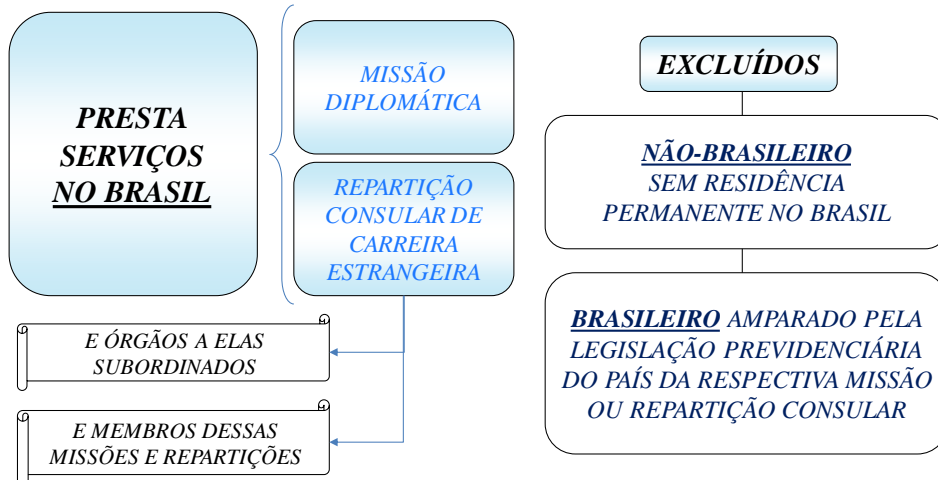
PRESTA SERVIÇOS NO BRASIL

MISSÃO DIPLOMÁTICA

REPARTIÇÃO CONSULAR DE CARREIRA ESTRANGEIRA

E ÓRGÃOS A ELAS SUBORDINADOS

E MEMBROS DESSAS MISSÕES E REPARTIÇÕES

EXCLUÍDOS

NÃO-BRASILEIRO SEM RESIDÊNCIA PERMANENTE NO BRASIL

BRASILEIRO AMPARADO PELA LEGISLAÇÃO PREVIDENCIÁRIA DO PAÍS DA RESPECTIVA MISSÃO OU REPARTIÇÃO CONSULAR